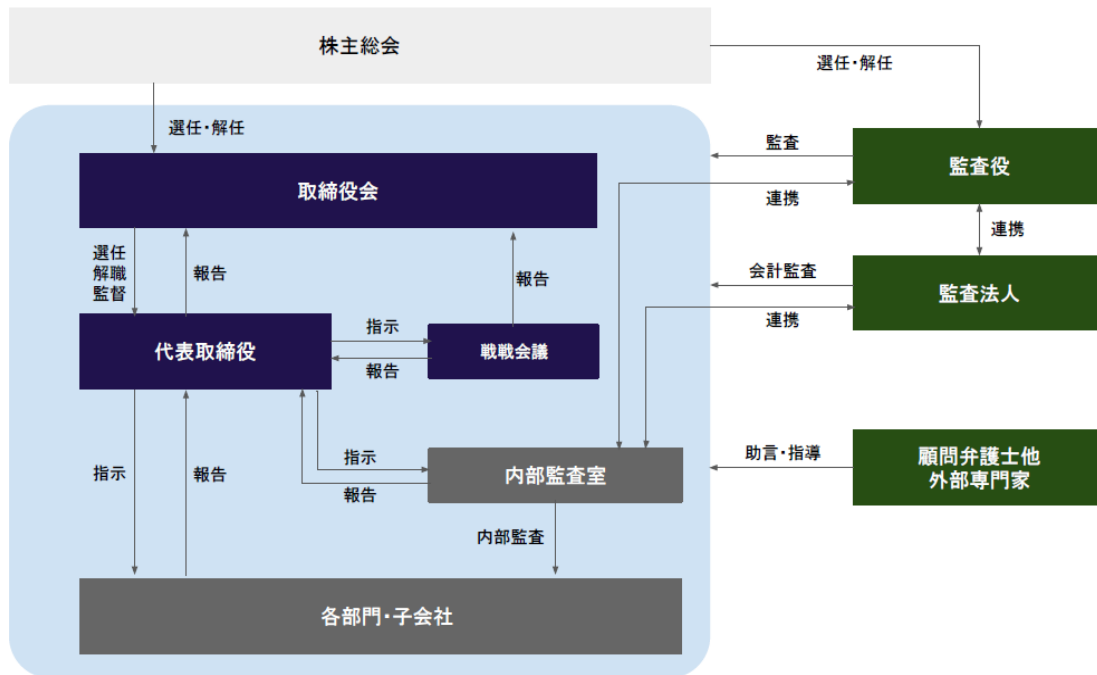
株主総会

選任・解任

選任・解任

取締役会

監査

監査役

連携

連携

選任
解職
監督

報告

報告

会計監査

監査法人

連携

指示

代表取締役

戦戦会議

報告

指示

内部監査室

助言・指導

顧問弁護士他
外部専門家

指示

報告

報告

内部監査

各部門・子会社